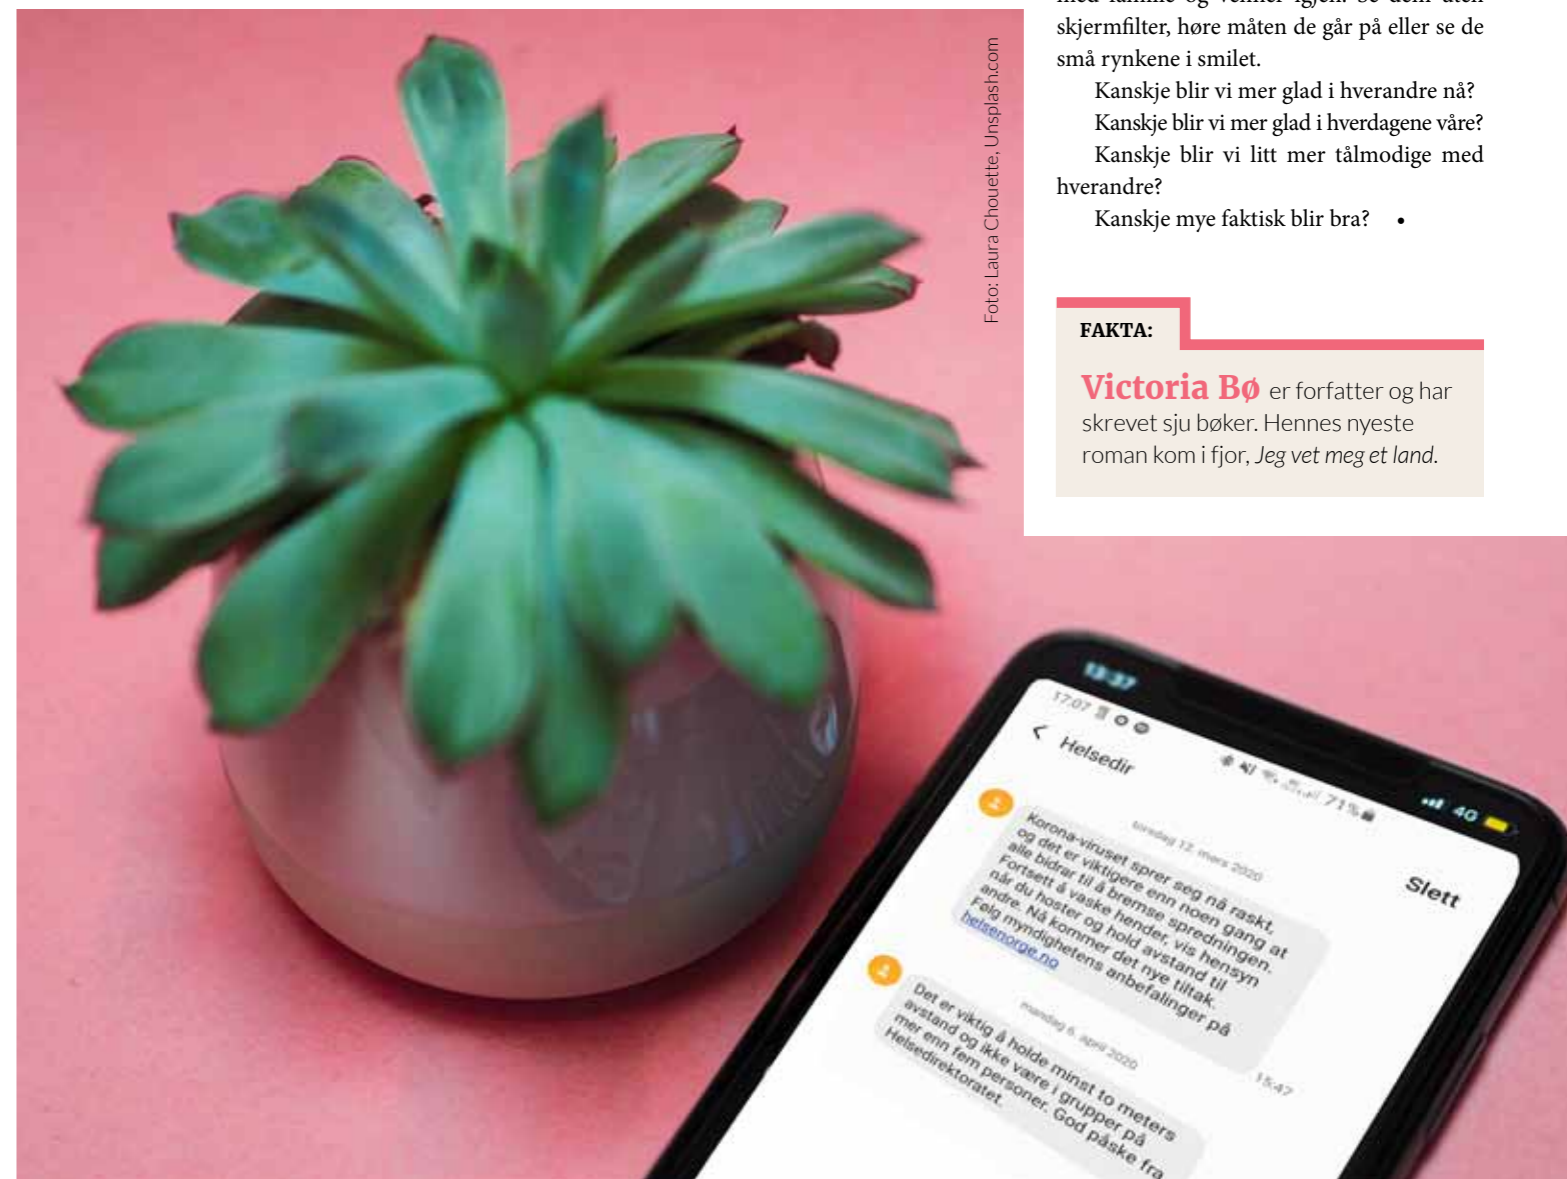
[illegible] skjermfilter, høre måten de går på eller se de små rynkene i smilet.

Kanskje blir vi mer glad i hverandre nå?

Kanskje blir vi mer glad i hverdagene våre?

Kanskje blir vi litt mer tålmodige med hverandre?

Kanskje mye faktisk blir bra? •

FAKTA:

Victoria Bø er forfatter og har skrevet sju bøker. Hennes nyeste roman kom i fjor, *Jeg vet meg et land*.

Foto: Laura Chouette, Unsplash.com

13:37

4G

17:07

Helsedir

Slett

tirsdag 17. mars 2020

Korona-viruset sprer seg nå raskt, og det er viktigere enn noen gang at alle bidrar til å bremse spredningen. Fortsett å vaske hender, vis hensyn når du hoster og hold avstand til andre. Nå kommer det nye tiltak. Følg myndighetens anbefalinger på helsenorge.no

mandag 6. april 2020

Det er viktig å holde minst to meters avstand og ikke være i grupper på mer enn fem personer. God påske fra Helsedirektoratet.

15:47